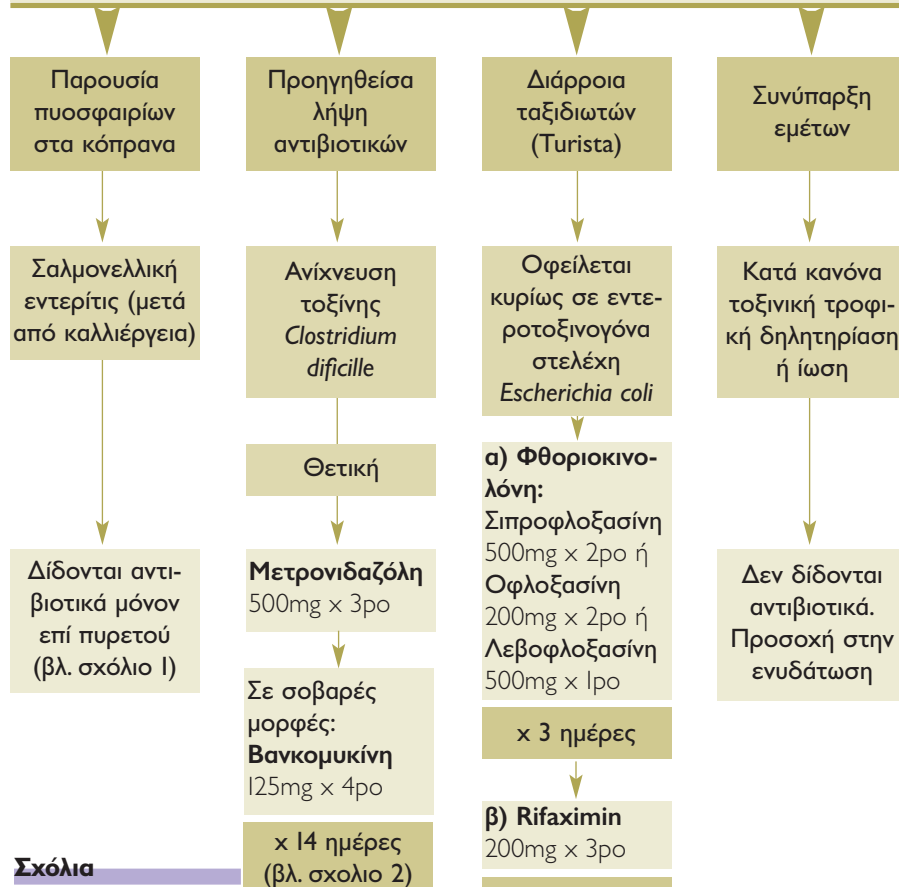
Παρουσία πυοσφαιρίων στα κόπρανα

Σαλμονελλική εντερίτις (μετά από καλλιέργεια)

Δίδονται αντιβιοτικά μόνον επί πυρετού (βλ. σχόλιο 1)

Προηγηθείσα λήψη αντιβιοτικών

Ανίχνευση τοξίνης *Clostridium dificille*

Θετική

**Μετρονιδαζόλη** 500mg x 3po

Σε σοβαρές μορφές: **Βανκομυκίνη** 125mg x 4po

x 14 ημέρες (βλ. σχολιο 2)

Διάρροια ταξιδιωτών (Turista)

Οφείλεται κυρίως σε εντεροτοξινογόνα στελέχη *Escherichia coli*

**α) Φθοριοκινολόνη:** Σιπροφλοξασίνη 500mg x 2po ή Οφλοξασίνη 200mg x 2po ή Λεβοφλοξασίνη 500mg x 1po

x 3 ημέρες

**β) Rifaximin** 200mg x 3po

Συνύπαρξη εμέτων

Κατά κανόνα τοξινική τροφική δηλητηρίαση ή ίωση

Δεν δίδονται αντιβιοτικά. Προσοχή στην ενυδάτωση

**Σχόλια**